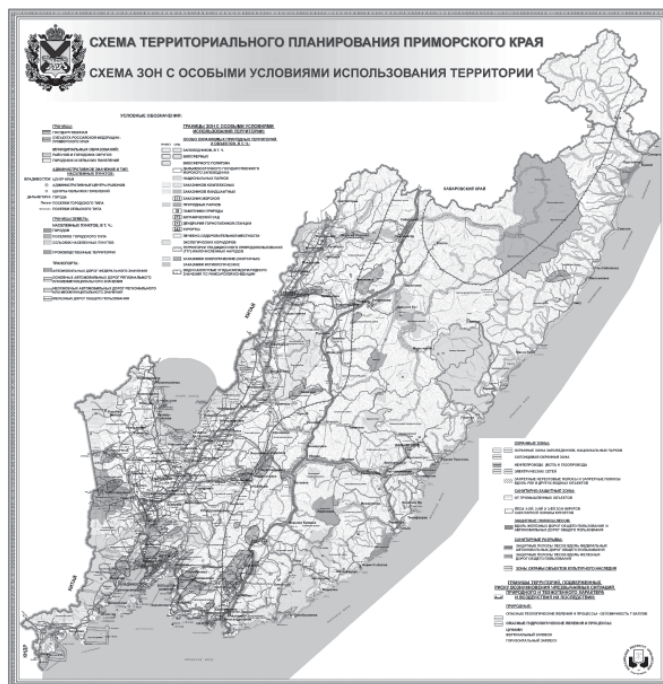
СХЕМА ТЕРРИТОРИАЛЬНОГО ПЛАНИРОВАНИЯ ПРИМОРСКОГО КРАЯ

СХЕМА ЗОН С ОСОБЫМИ УСЛОВИЯМИ ИСПОЛЬЗОВАНИЯ ТЕРРИТОРИИ

УСЛОВНЫЕ ОБОЗНАЧЕНИЯ:

ГРАНИЦЫ:

ГОСУДАРСТВЕННАЯ

СУБЪЕКТА РОССИЙСКОЙ ФЕДЕРАЦИИ - ПРИМОРСКОГО КРАЯ

МУНИЦИПАЛЬНЫХ ОБРАЗОВАНИЙ:

РАЙОНОВ И ГОРОДСКИХ ОКРУГОВ

ГОРОДСКИХ И СЕЛЬСКИХ ПОСЕЛЕНИЙ

АДМИНИСТРАТИВНОЕ ЗНАЧЕНИЕ И ТИП НАСЕЛЕННЫХ ПУНКТОВ:

ВЛАДИВОСТОК ЦЕНТР КРАЯ

АДМИНИСТРАТИВНЫЕ ЦЕНТРЫ РАЙОНОВ

ЦЕНТРЫ СЕЛЬСКИХ ПОСЕЛЕНИЙ

ДАЛЬНЕГОРСК ГОРОДА

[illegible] ПОСЕЛКИ ГОРОДСКОГО ТИПА

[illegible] ПОСЕЛКИ СЕЛЬСКОГО ТИПА

ГРАНИЦЫ ЗЕМЕЛЬ:

НАСЕЛЕННЫХ ПУНКТОВ, В Т. Ч.:

ГОРОДОВ

ПОСЕЛКОВ ГОРОДСКОГО ТИПА

СЕЛЬСКИХ НАСЕЛЕННЫХ ПУНКТОВ

ПРОМЫШЛЕННЫЕ ТЕРРИТОРИИ

ТРАНСПОРТ:

АВТОМОБИЛЬНЫЕ ДОРОГИ ФЕДЕРАЛЬНОГО ЗНАЧЕНИЯ

ОСНОВНЫЕ АВТОМОБИЛЬНЫЕ ДОРОГИ РЕГИОНАЛЬНОГО И МЕЖМУНИЦИПАЛЬНОГО ЗНАЧЕНИЯ

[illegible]

ЖЕЛЕЗНЫЕ ДОРОГИ ОБЩЕГО ПОЛЬЗОВАНИЯ

ГРАНИЦЫ ЗОН С ОСОБЫМИ УСЛОВИЯМИ ИСПОЛЬЗОВАНИЯ ТЕРРИТОРИЙ

ОСОБО ОХРАНЯЕМЫХ ПРИРОДНЫХ ТЕРРИТОРИЙ, В ТОМ ЧИСЛЕ (В Т. Ч.):

ЗАПОВЕДНИКОВ, В Т. Ч.:

БИОСФЕРНЫХ

БИОСФЕРНОГО ПОЛИГОНА

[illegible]

НАЦИОНАЛЬНЫХ ПАРКОВ

ЗАКАЗНИКОВ КОМПЛЕКСНЫХ

ЗАКАЗНИКОВ ЛАНДШАФТНЫХ

ЗАКАЗНИКОВ МОРСКИХ

ПРИРОДНЫХ ПАРКОВ

ПАМЯТНИКОВ ПРИРОДЫ

ДЕНДРОПАРКОВ

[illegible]

КУРОРТЫ

ЛЕЧЕБНО-ОЗДОРОВИТЕЛЬНЫХ МЕСТНОСТЕЙ

ЭКОЛОГИЧЕСКИХ КОРИДОРОВ

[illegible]

ЗАКАЗНИКОВ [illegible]

ЗАКАЗНИКОВ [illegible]

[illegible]

ХАБАРОВСКИЙ КРАЙ

КИТАЙ

КИТАЙ

КНДР

ОХРАННЫЕ ЗОНЫ:

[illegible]

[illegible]

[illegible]

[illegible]

САНИТАРНО-ЗАЩИТНЫЕ ЗОНЫ:

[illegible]

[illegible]

ЗАЩИТНЫЕ ПОЛОСЫ ЛЕСОВ:

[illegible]

САНИТАРНЫЕ РАЗРЫВЫ:

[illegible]

ЗОНЫ ОХРАНЫ ОБЪЕКТОВ КУЛЬТУРНОГО НАСЛЕДИЯ

ГРАНИЦЫ ТЕРРИТОРИЙ, ПОДВЕРЖЕННЫХ РИСКУ ВОЗНИКНОВЕНИЯ ЧРЕЗВЫЧАЙНЫХ СИТУАЦИЙ ПРИРОДНОГО И ТЕХНОГЕННОГО ХАРАКТЕРА И ВОЗДЕЙСТВИЯ ИХ ПОСЛЕДСТВИЙ

ПРИРОДНЫЕ:

ОПАСНЫЕ ГЕОЛОГИЧЕСКИЕ ЯВЛЕНИЯ И ПРОЦЕССЫ - СЕЙСМИЧНОСТЬ 7 БАЛЛОВ

ОПАСНЫЕ ГИДРОЛОГИЧЕСКИЕ ЯВЛЕНИЯ И ПРОЦЕССЫ

ЦУНАМИ

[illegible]

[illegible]